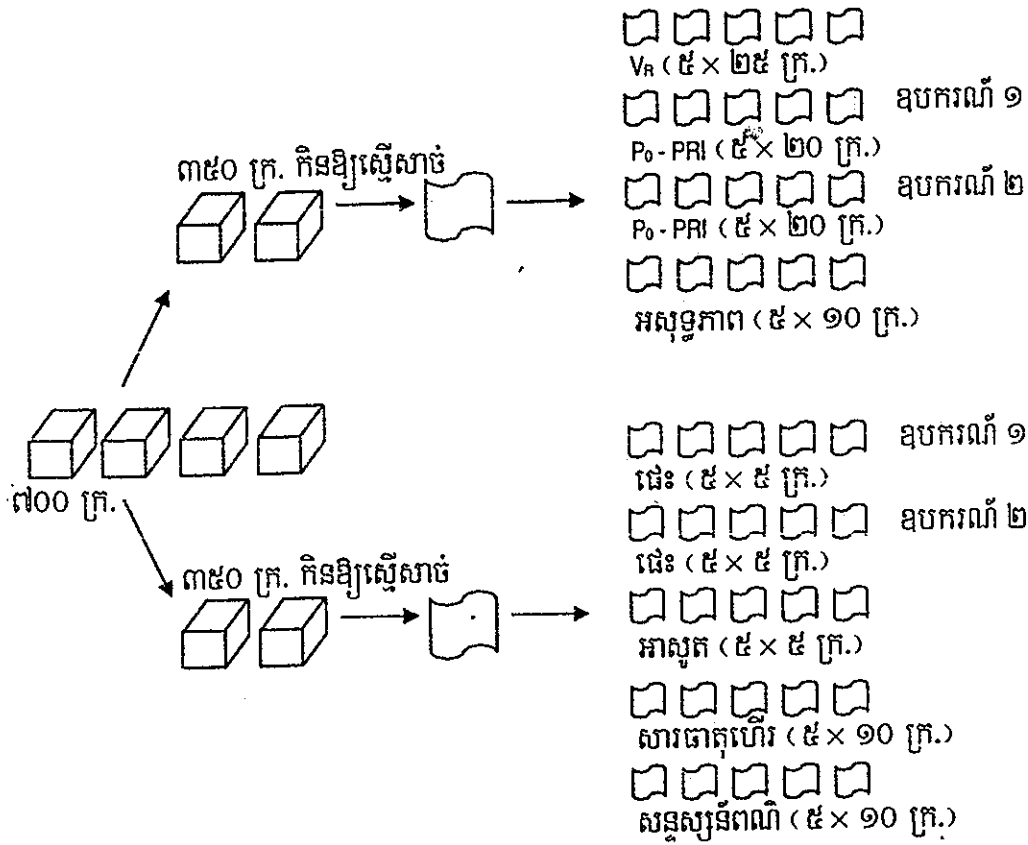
៣៥០ ក្រ. កិនឱ្យស្មើសាច់

$V_R$ ( ៥ × ២៥ ក្រ.)

ឧបករណ៍ ១
$P_0$ - PRI ( ៥ × ២០ ក្រ.)

ឧបករណ៍ ២
$P_0$ - PRI ( ៥ × ២០ ក្រ.)

អសុទ្ធភាព ( ៥ × ១០ ក្រ.)

៧០០ ក្រ.

៣៥០ ក្រ. កិនឱ្យស្មើសាច់

ឧបករណ៍ ១
ផេះ ( ៥ × ៥ ក្រ.)

ឧបករណ៍ ២
ផេះ ( ៥ × ៥ ក្រ.)

អាសូត ( ៥ × ៥ ក្រ.)

សារធាតុហើរ ( ៥ × ១០ ក្រ.)

សន្ទស្សន៍ពណ៌ ( ៥ × ១០ ក្រ.)